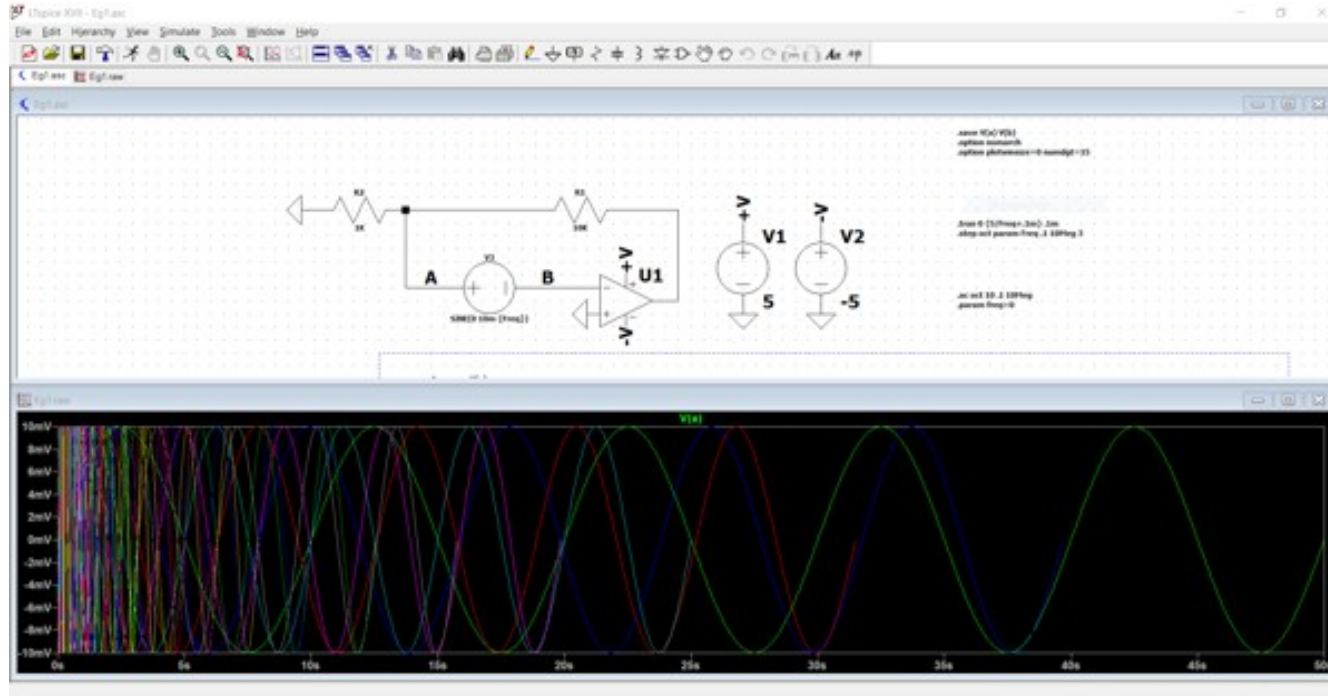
LTspice XVII - Eg1.asc

File Edit Hierarchy View Simulate Tools Window Help

Eg1.asc Eg1.raw

Eg1.asc

.save V(a) V(b)
.option nomarch
.option plotwinsize=0 numdgt=15

R2
1K

R1
10K

V3
SINE(0 10m {freq})

A

B

U1

V1

5

V2

-5

.tran 0 {5/freq+.1m} .1m
.step oct param freq .1 10Meg 3

.ac oct 10 .1 10Meg
.param freq=0

Eg1.raw

V(a)

10mV
8mV
6mV
4mV
2mV
0mV
-2mV
-4mV
-6mV
-8mV
-10mV

0s
5s
10s
15s
20s
25s
30s
35s
40s
45s
50